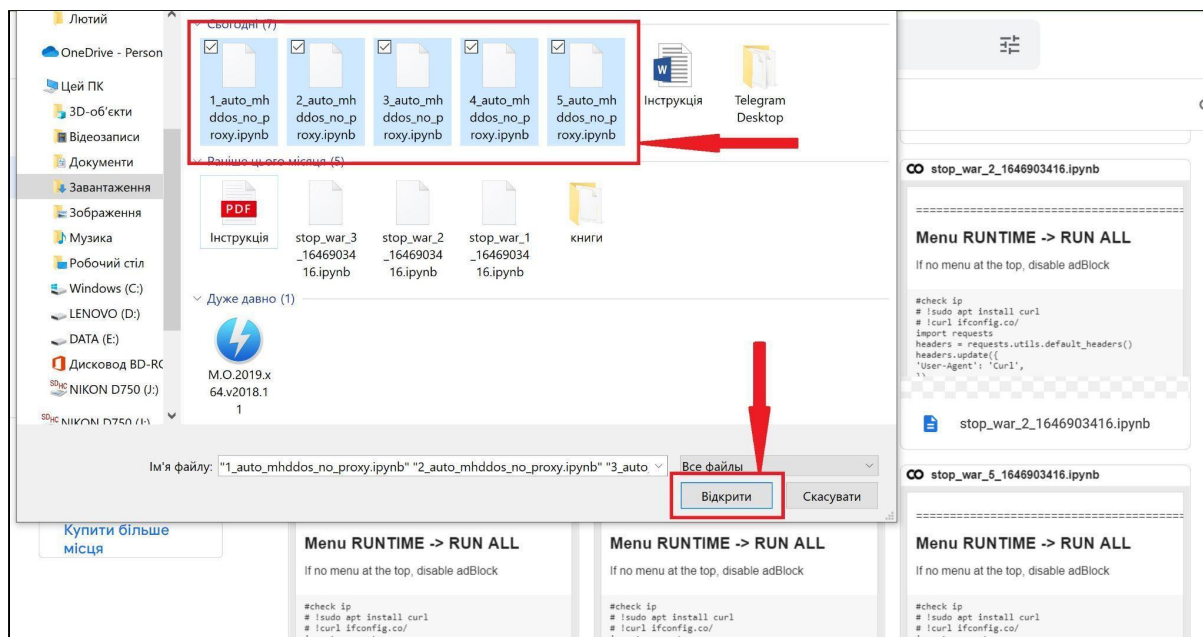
Лютий
OneDrive - Person
Цей ПК
3D-об'єкти
Відеозаписи
Документи
Завантаження
Зображення
Музика
Робочий стіл
Windows (C:)
LENOVO (D:)
DATA (E:)
Дисковод BD-RC
NIKON D750 (J:)
NIKON D750 (J:)

Сьогодні (7)
1_auto_mhddos_no_proxy.ipynb
2_auto_mhddos_no_proxy.ipynb
3_auto_mhddos_no_proxy.ipynb
4_auto_mhddos_no_proxy.ipynb
5_auto_mhddos_no_proxy.ipynb
Інструкція
Telegram Desktop
Раніше цього місяця (5)
PDF
Інструкція
stop_war_3_1646903416.ipynb
stop_war_2_1646903416.ipynb
stop_war_1_1646903416.ipynb
книги
Дуже давно (1)
M.O.2019.x64.v2018.11

Ім'я файлу: "1_auto_mhddos_no_proxy.ipynb" "2_auto_mhddos_no_proxy.ipynb" "3_auto
Все файлы
Відкрити
Скасувати

stop_war_2_1646903416.ipynb
Menu RUNTIME -> RUN ALL
If no menu at the top, disable adBlock
#check ip
# !sudo apt install curl
# !curl ifconfig.co/
import requests
headers = requests.utils.default_headers()
headers.update({
'User-Agent': 'Curl',
stop_war_2_1646903416.ipynb
stop_war_5_1646903416.ipynb

Купити більше місця

Menu RUNTIME -> RUN ALL
If no menu at the top, disable adBlock
#check ip
# !sudo apt install curl
# !curl ifconfig.co/

Menu RUNTIME -> RUN ALL
If no menu at the top, disable adBlock
#check ip
# !sudo apt install curl
# !curl ifconfig.co/

Menu RUNTIME -> RUN ALL
If no menu at the top, disable adBlock
#check ip
# !sudo apt install curl
# !curl ifconfig.co/